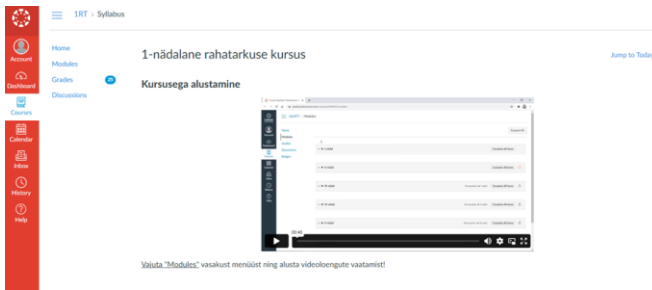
Account
Dashboard
Courses
Calendar
Inbox
History
Help

1RT > Syllabus

Home
Modules
Grades 25
Discussions

1-nädalane rahatarkuse kursus

Jump to Today

Kursusega alustamine

1RT > Modules
Home
Modules
Grades
Discussions
Badges
1. nädal
2. nädal
3. nädal
4. nädal
5. nädal
Complete All Items
00:40

Vajuta "Modules" vasakust menüüst ning alusta videoloengute vaatamist!